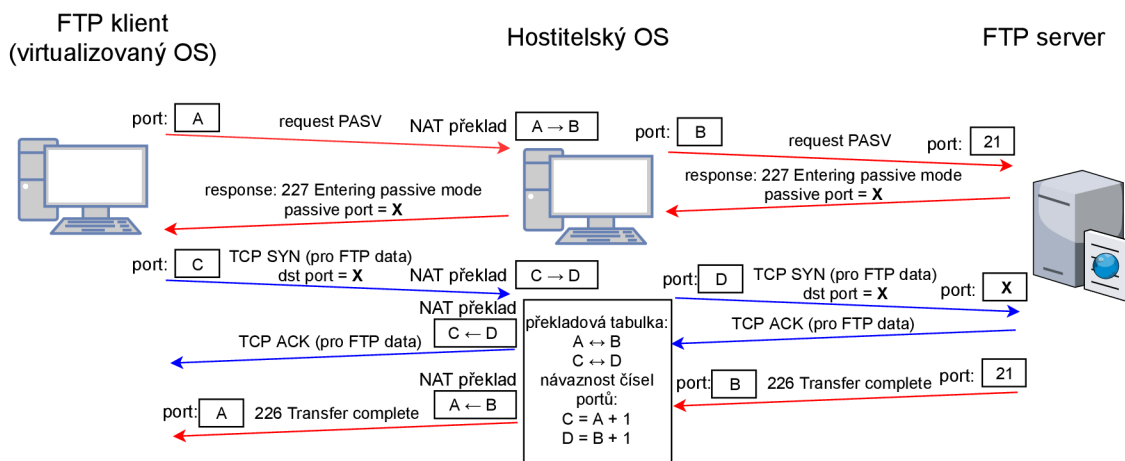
FTP klient
(virtualizovaný OS)

Hostitelský OS

FTP server

port: A

request PASV

NAT překlad $A \rightarrow B$

port: B

request PASV

port: 21

response: 227 Entering passive mode
passive port = **X**

response: 227 Entering passive mode
passive port = **X**

port: C

TCP SYN (pro FTP data)
dst port = **X**

NAT překlad $C \rightarrow D$

port: D

TCP SYN (pro FTP data)
dst port = **X**

port: X

NAT překlad $C \leftarrow D$

TCP ACK (pro FTP data)

překladová tabulka:
$A \leftrightarrow B$
$C \leftrightarrow D$
návaznost čísel portů:
$C = A + 1$
$D = B + 1$

TCP ACK (pro FTP data)

NAT překlad $A \leftarrow B$

port: B

226 Transfer complete

port: 21

port: A

226 Transfer complete